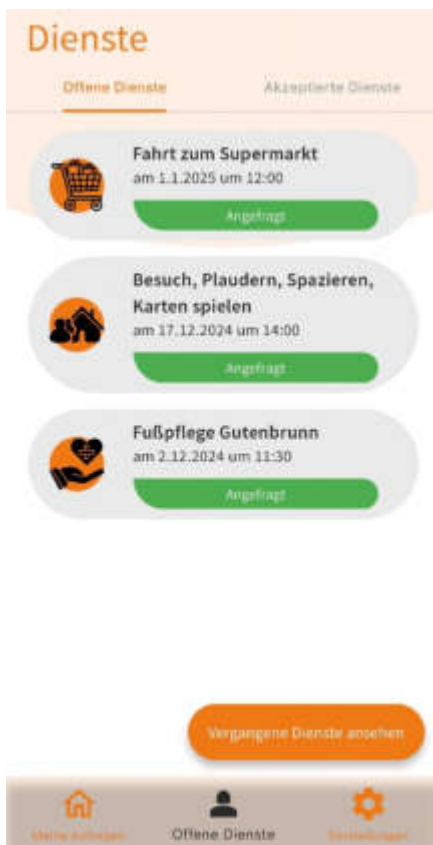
Dienste

Offene Dienste

Akzeptierte Dienste

Fahrt zum Supermarkt
am 1.1.2025 um 12:00
Angefragt

Besuch, Plaudern, Spazieren, Karten spielen
am 17.12.2024 um 14:00
Angefragt

Fußpflege Gutenbrunn
am 2.12.2024 um 11:30
Angefragt

Vergangene Dienste ansehen

Meine Anfragen

Offene Dienste

Einstellungen